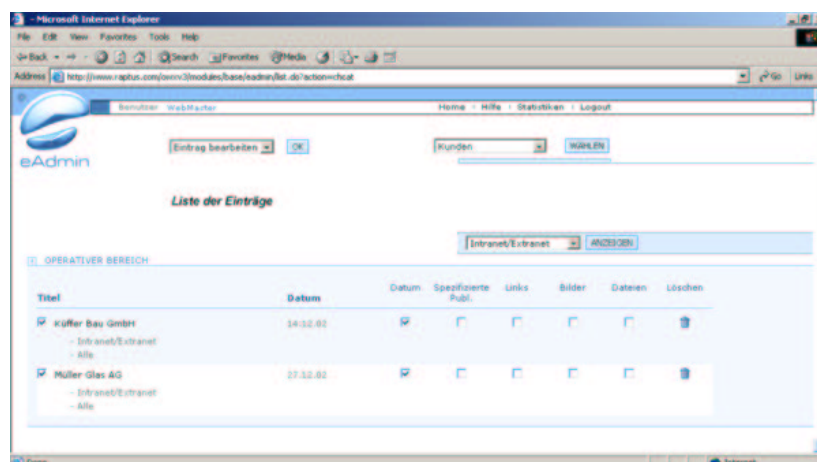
- Microsoft Internet Explorer

File Edit View Favorites Tools Help

Back Search Favorites Media

Address http://www.raptus.com/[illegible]/modules/base/eadmin/list.do?action=chcat

Go Links

Benutzer WebMaster

Home · Hilfe · Statistiken · Logout

eAdmin

Eintrag bearbeiten OK

Kunden WÄHLEN

Liste der Einträge

Intranet/Extranet ANZEIGEN

OPERATIVER BEREICH

| Titel | Datum | Datum | Spezifizierte Publ. | Links | Bilder | Dateien | Löschen |
|---|---|---|---|---|---|---|---|
| Küffer Bau GmbH - Intranet/Extranet - Alle | 14.12.02 | | | | | | |
| Müller Glas AG - Intranet/Extranet - Alle | 27.12.02 | | | | | | |

Done Internet